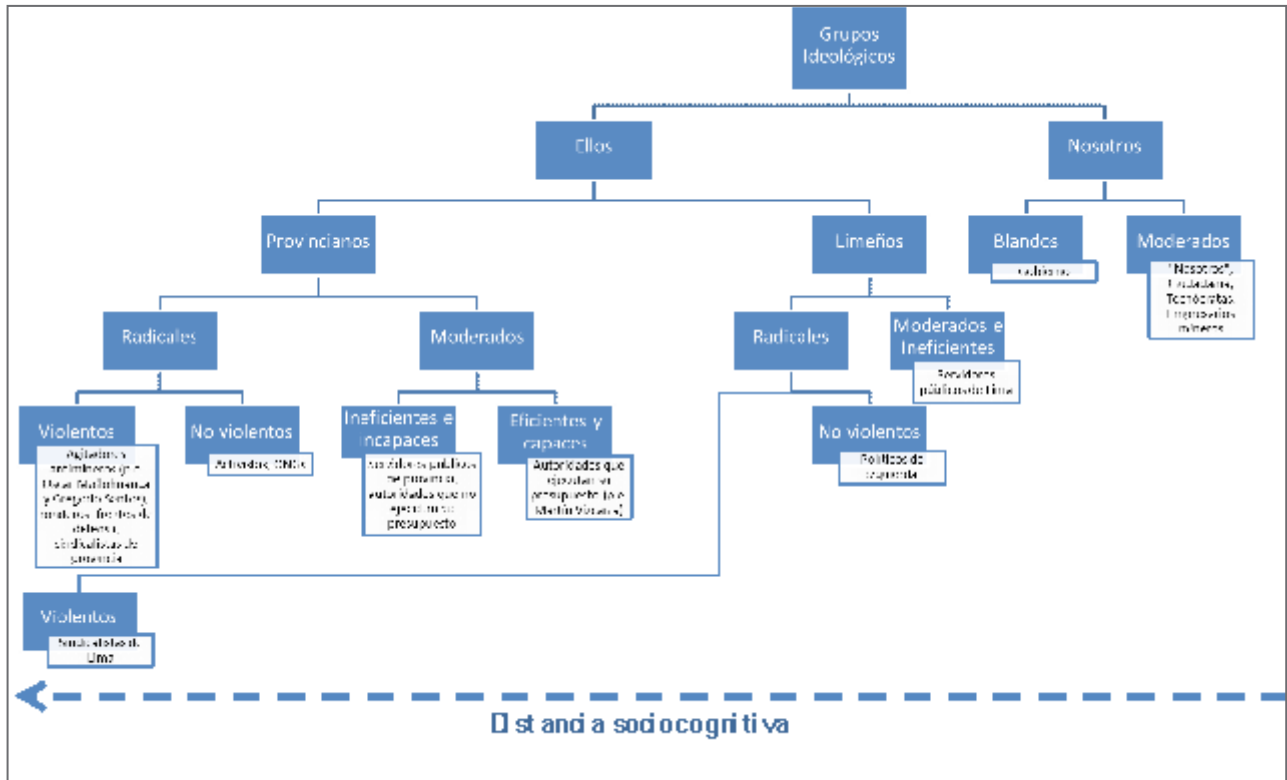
Grupos Ideológicos

Ellos

Nosotros

Provincianos

Limeños

Blandos

Gobierno

Moderados

"Nosotros", Periodistas, Tecnócratas, Empresarios mineros

Radicales

Moderados

Radicales

Moderados e Ineficientes

Residentes públicos de Lima

Violentos

Agitadores antimineros (p.e. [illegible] y Gregorio Santos), frentes de defensa, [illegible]

No violentos

Activistas, ONGs

Ineficientes e incapaces

Servidores públicos de provincia, autoridades que no ejecutan su presupuesto

Eficientes y capaces

Autoridades que ejecutan su presupuesto (p.e. Martín Vizcarra)

No violentos

Políticos de izquierda

Violentos

Radicales de Lima

Distancia sociocognitiva